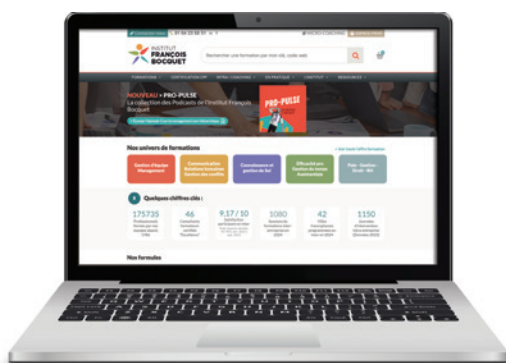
INSTITUT
FRANÇOIS
BOCQUET

Rechercher une formation par mot clé, code web

NOUVEAU : PRO-PULSE
La collection des Podcasts de l'Institut François Bocquet

PRO-PULSE

Nos univers de formations

Gestion d'équipe
Management

Communication
Relations humaines
Gestion des conflits

Connaissance et gestion de Soi

Efficacité pro
Gestion du temps
Assertivité

Paie - Gestion
Droit - RH

Quelques chiffres clés :

175735

46

9,17 / 10

1080

42

1150

Nos formules